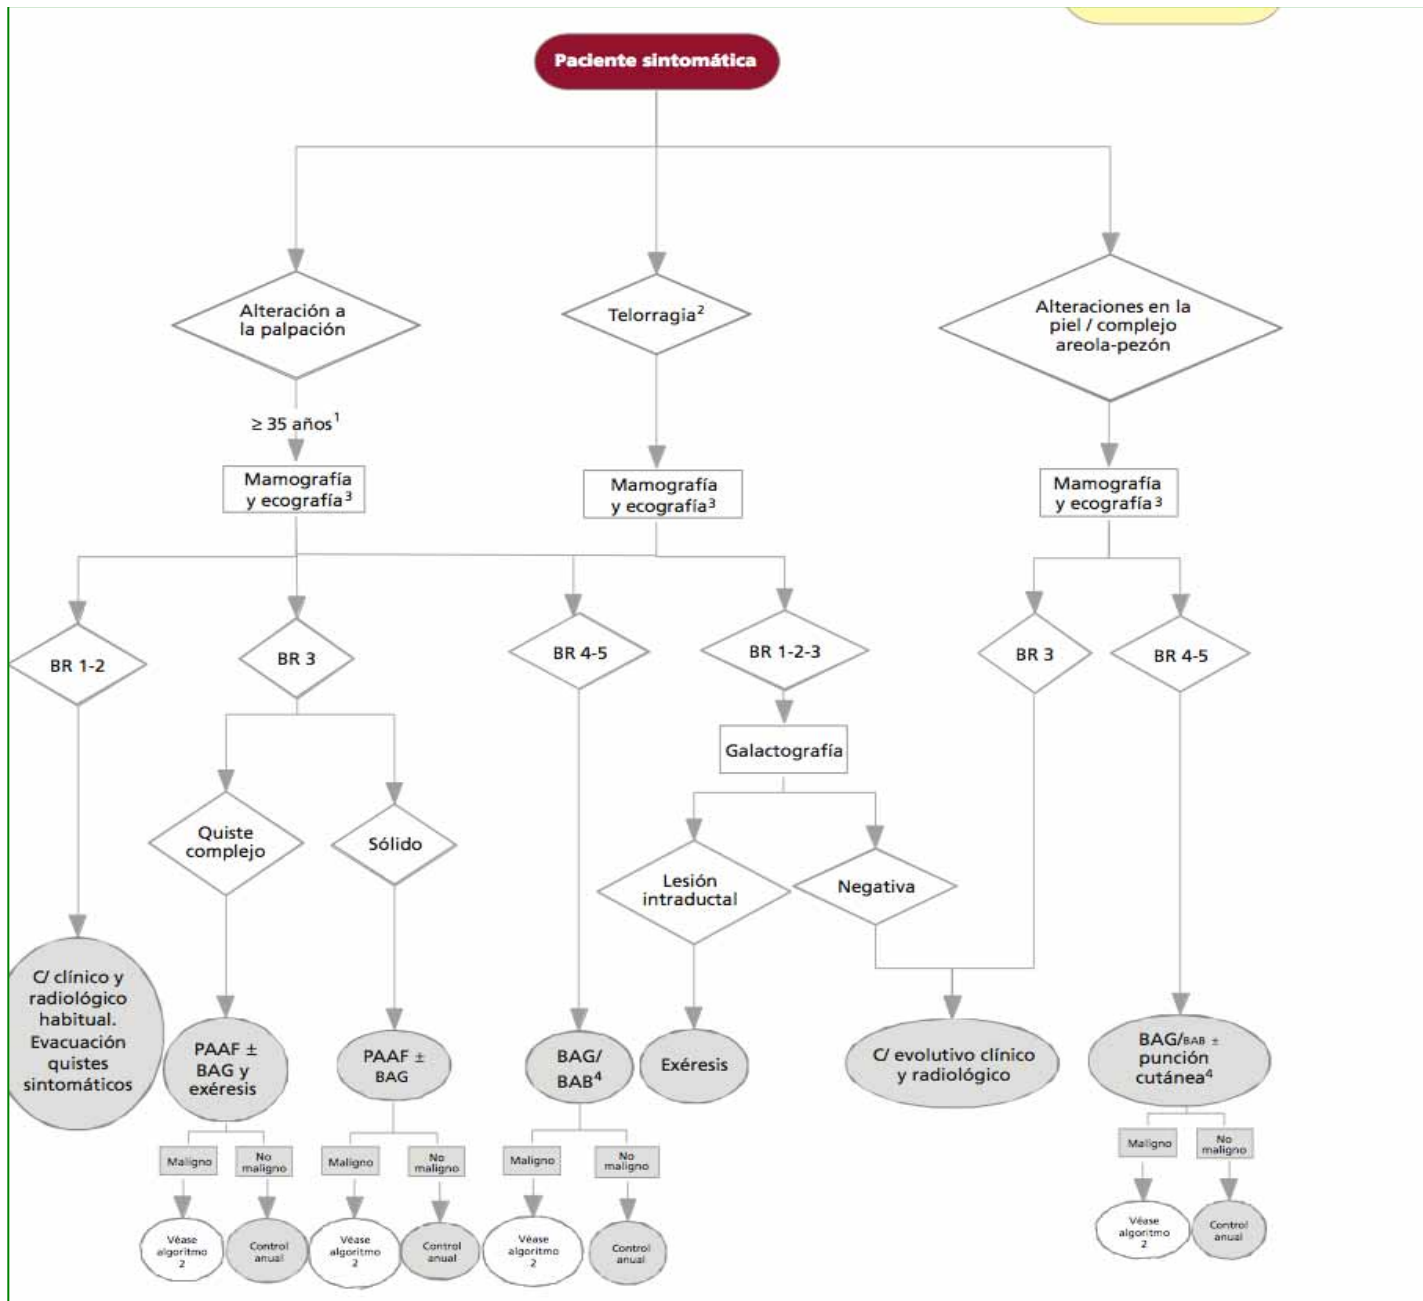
Paciente sintomática

Alteración a la palpación

Telorragia$^{2}$

Alteraciones en la piel / complejo areola-pezón

≥ 35 años$^{1}$

Mamografía y ecografía$^{3}$

Mamografía y ecografía$^{3}$

Mamografía y ecografía$^{3}$

BR 1-2

BR 3

BR 4-5

BR 1-2-3

BR 3

BR 4-5

Galactografía

Quiste complejo

Sólido

Lesión intraductal

Negativa

C/ clínico y radiológico habitual. Evacuación quistes sintomáticos

PAAF ± BAG y exéresis

PAAF ± BAG

BAG/ BAB$^{4}$

Exéresis

C/ evolutivo clínico y radiológico

BAG/BAB ± punción cutánea$^{4}$

Maligno

No maligno

Maligno

No maligno

Maligno

No maligno

Maligno

No maligno

Véase algoritmo 2

Control anual

Véase algoritmo 2

Control anual

Véase algoritmo 2

Control anual

Véase algoritmo 2

Control anual